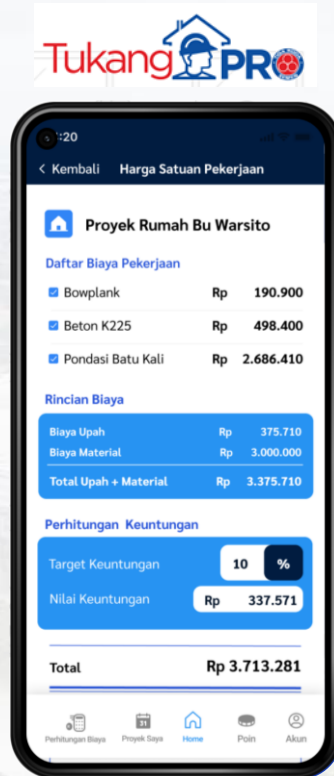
TukangPRO

:20

< Kembali Harga Satuan Pekerjaan

Proyek Rumah Bu Warsito

Daftar Biaya Pekerjaan

| | | |
|---|---|---|
| Bowplank | Rp | 190.900 |
| Beton K225 | Rp | 498.400 |
| Pondasi Batu Kali | Rp | 2.686.410 |

Rincian Biaya

| | | |
|---|---|---|
| Biaya Upah | Rp | 375.710 |
| Biaya Material | Rp | 3.000.000 |
| Total Upah + Material | Rp | 3.375.710 |

Perhitungan Keuntungan

Target Keuntungan 10 %

Nilai Keuntungan Rp 337.571

Total Rp 3.713.281

Perhitungan Biaya Proyek Saya Home Poin Akun

31